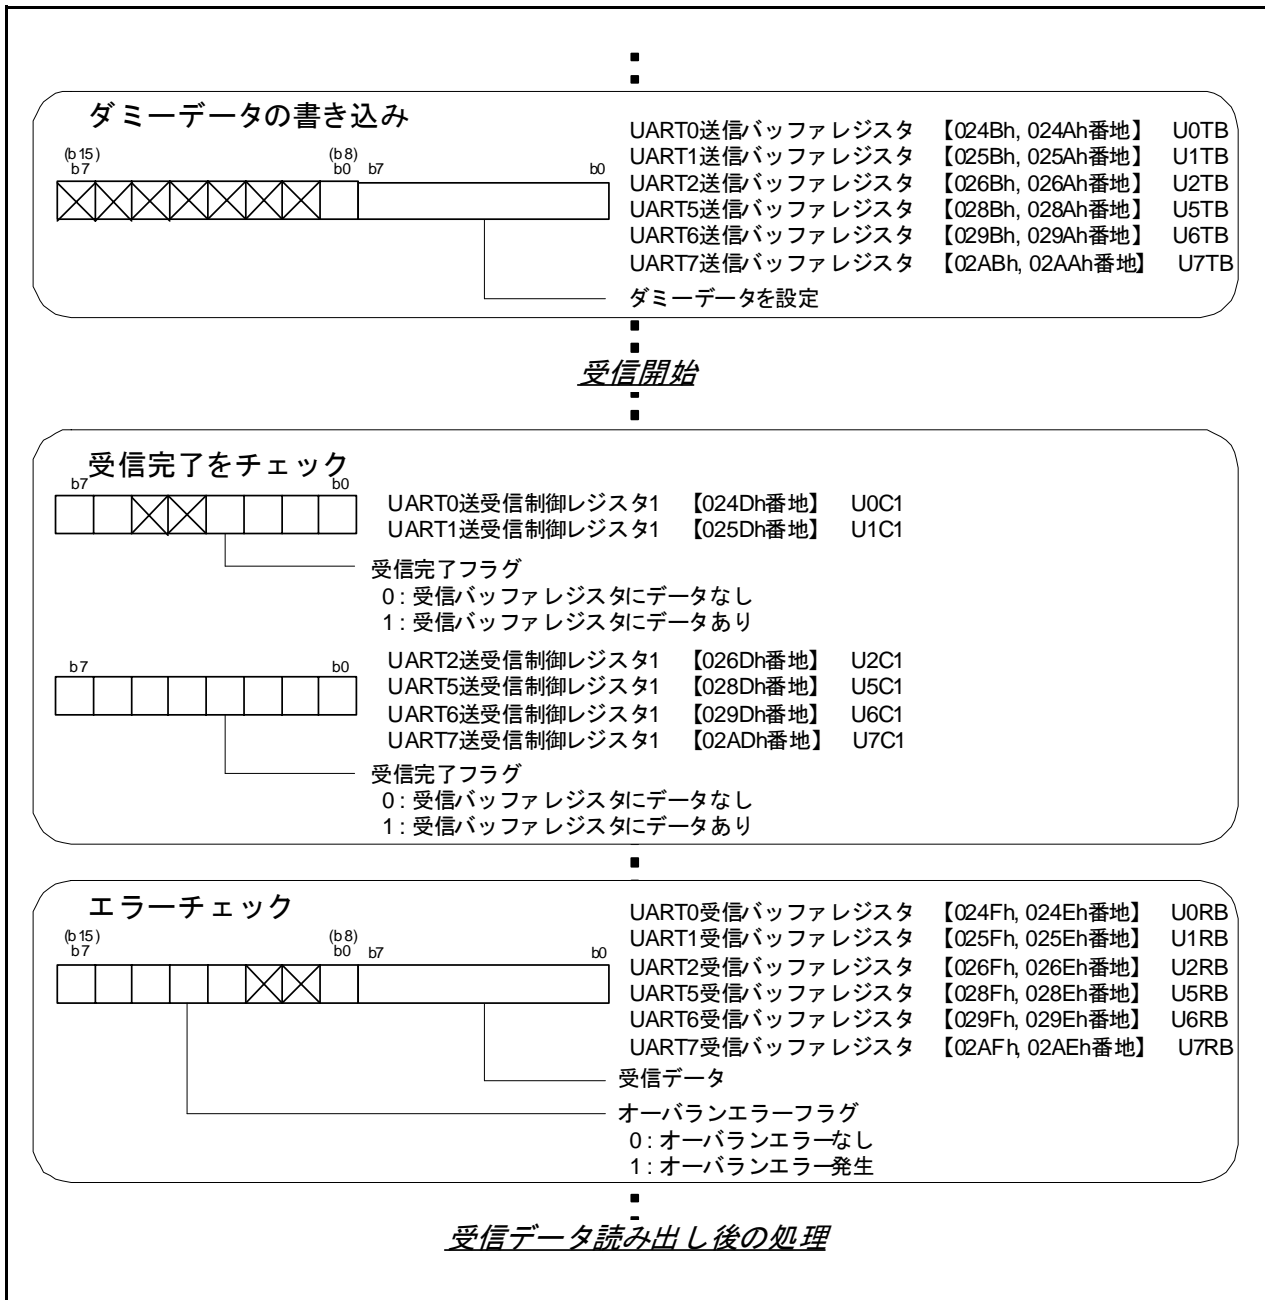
ダミーデータの書き込み

(b15) b7 (b8) b0 b7 b0

UART0送信バッファレジスタ 【024Bh, 024Ah番地】 U0TB
UART1送信バッファレジスタ 【025Bh, 025Ah番地】 U1TB
UART2送信バッファレジスタ 【026Bh, 026Ah番地】 U2TB
UART5送信バッファレジスタ 【028Bh, 028Ah番地】 U5TB
UART6送信バッファレジスタ 【029Bh, 029Ah番地】 U6TB
UART7送信バッファレジスタ 【02ABh, 02AAh番地】 U7TB

ダミーデータを設定

受信開始

受信完了をチェック

b7 b0

UART0送受信制御レジスタ1 【024Dh番地】 U0C1
UART1送受信制御レジスタ1 【025Dh番地】 U1C1

受信完了フラグ
0 : 受信バッファレジスタにデータなし
1 : 受信バッファレジスタにデータあり

b7 b0

UART2送受信制御レジスタ1 【026Dh番地】 U2C1
UART5送受信制御レジスタ1 【028Dh番地】 U5C1
UART6送受信制御レジスタ1 【029Dh番地】 U6C1
UART7送受信制御レジスタ1 【02ADh番地】 U7C1

受信完了フラグ
0 : 受信バッファレジスタにデータなし
1 : 受信バッファレジスタにデータあり

エラーチェック

(b15) b7 (b8) b0 b7 b0

UART0受信バッファレジスタ 【024Fh, 024Eh番地】 U0RB
UART1受信バッファレジスタ 【025Fh, 025Eh番地】 U1RB
UART2受信バッファレジスタ 【026Fh, 026Eh番地】 U2RB
UART5受信バッファレジスタ 【028Fh, 028Eh番地】 U5RB
UART6受信バッファレジスタ 【029Fh, 029Eh番地】 U6RB
UART7受信バッファレジスタ 【02AFh, 02AEh番地】 U7RB

受信データ

オーバランエラーフラグ
0 : オーバランエラーなし
1 : オーバランエラー発生

受信データ読み出し後の処理